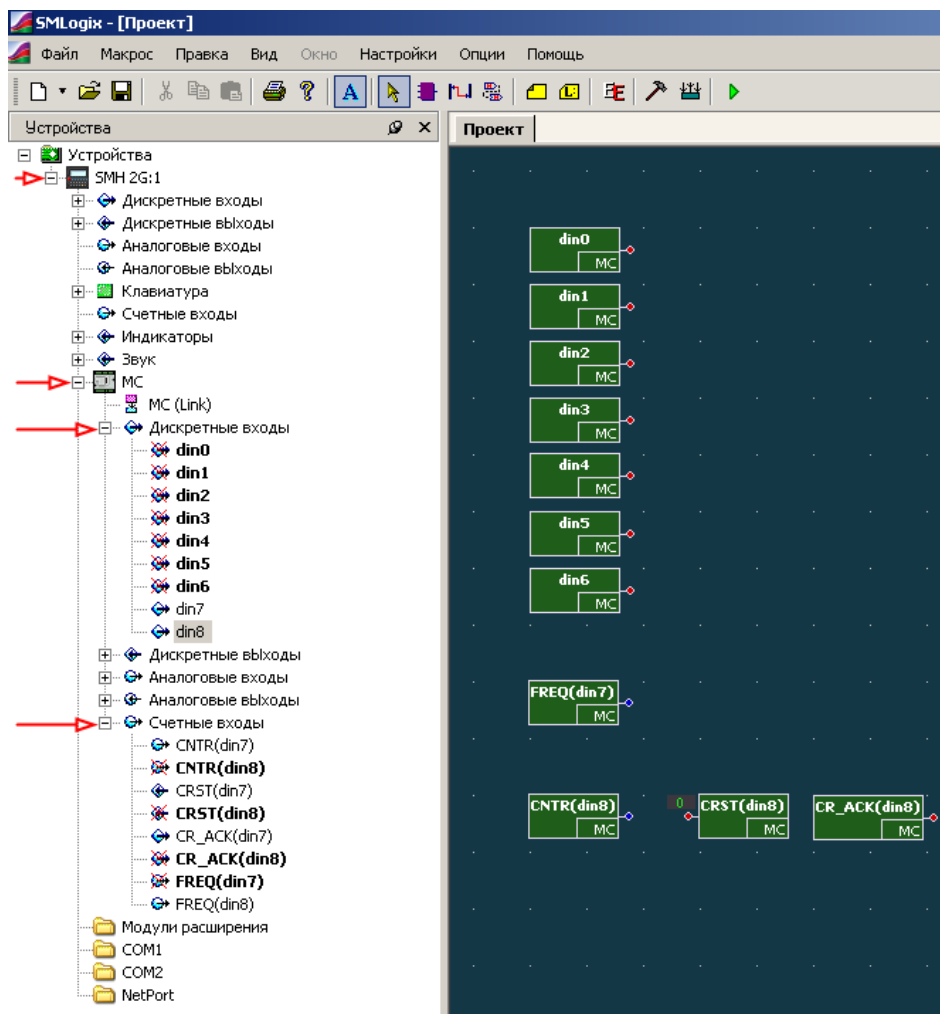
SMLogix - [Проект]

Файл Макрос Правка Вид Окно Настройки Опции Помощь

Устройства

Проект

Устройства
SMH 2G:1
Дискретные входы
Дискретные выходы
Аналоговые входы
Аналоговые выходы
Клавиатура
Счетные входы
Индикаторы
Звук
MC
MC (Link)
Дискретные входы
din0
din1
din2
din3
din4
din5
din6
din7
din8
Дискретные выходы
Аналоговые входы
Аналоговые выходы
Счетные входы
CNTR(din7)
CNTR(din8)
CRST(din7)
CRST(din8)
CR_ACK(din7)
CR_ACK(din8)
FREQ(din7)
FREQ(din8)
Модули расширения
COM1
COM2
NetPort

din0 MC
din1 MC
din2 MC
din3 MC
din4 MC
din5 MC
din6 MC
FREQ(din7) MC
CNTR(din8) MC
0
CRST(din8) MC
CR_ACK(din8) MC